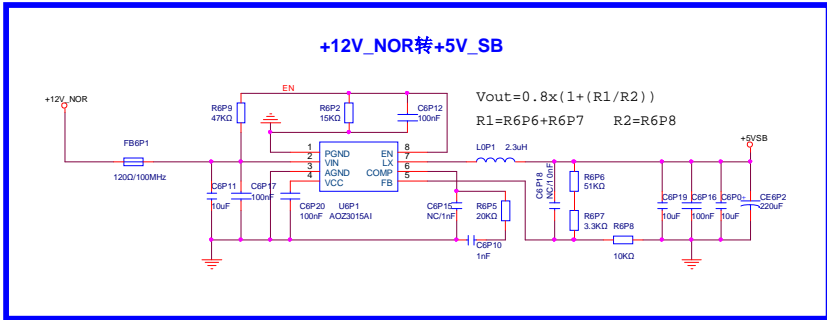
+12V_NOR转+5V_SB

Vout=0.8x(1+(R1/R2))

R1=R6P6+R6P7    R2=R6P8

+12V_NOR

EN

R6P9
47KΩ

R6P2
15KΩ

C6P12
100nF

FB6P1

120Ω/100MHz

C6P11
10uF

C6P17
100nF

1 PGND
2 VIN
3 AGND
4 VCC

EN 8
LX 7
COMP 6
FB 5

C6P20
100nF

U6P1
AOZ3015AI

L0P1 2.3uH

C6P15
NC/1nF

R6P5
20KΩ

C6P10
1nF

C6P18
NC/10nF

R6P6
51KΩ

R6P7
3.3KΩ

R6P8
10KΩ

+5VSB

C6P19
10uF

C6P16
100nF

C6P0
10uF

CE6P2
220uF